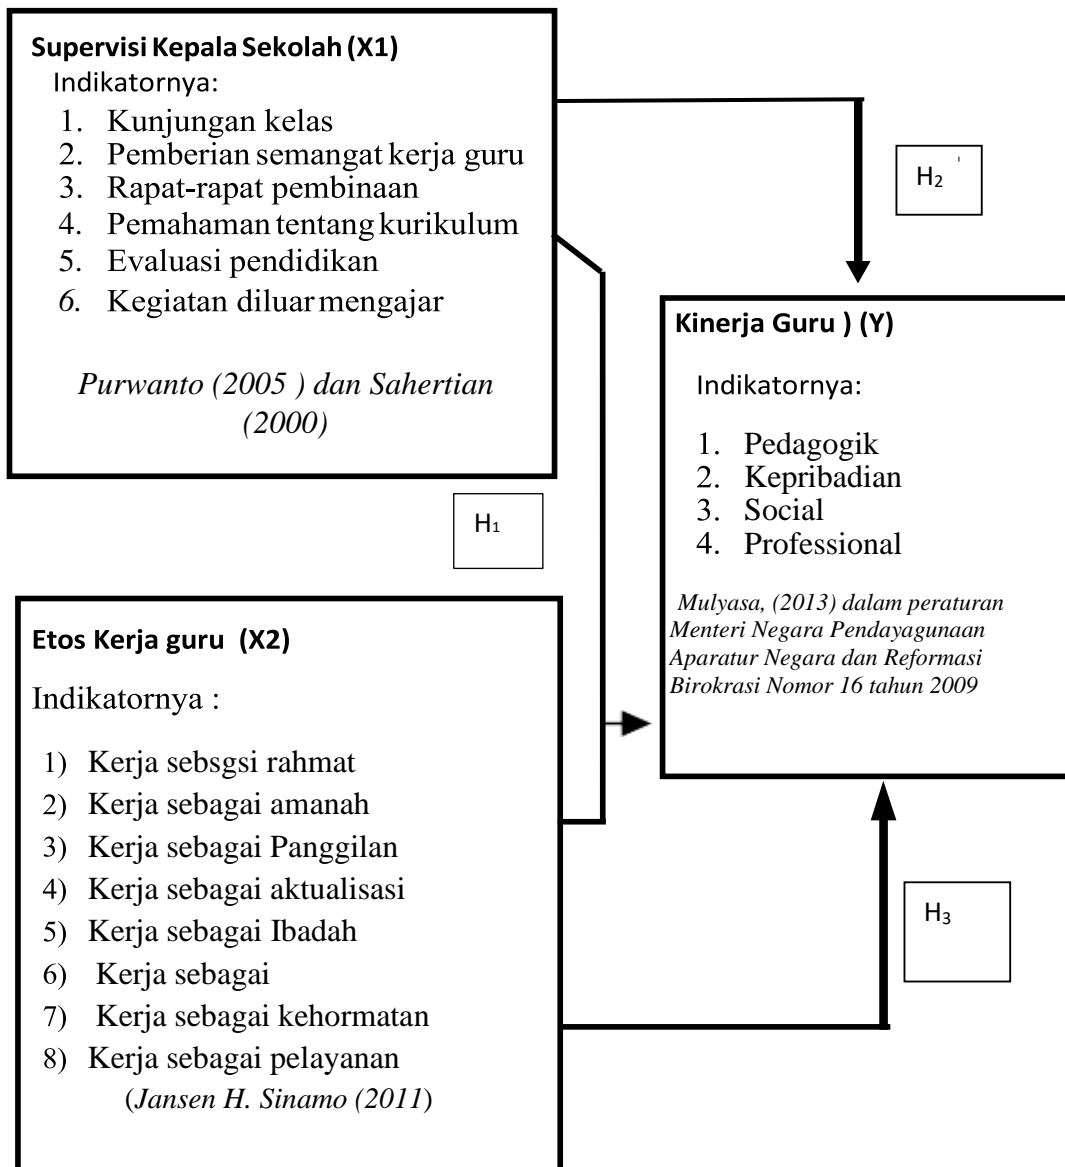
Supervisi Kepala Sekolah (X1)
Indikatornya:
1. Kunjungan kelas
2. Pemberian semangat kerja guru
3. Rapat-rapat pembinaan
4. Pemahaman tentang kurikulum
5. Evaluasi pendidikan
6. Kegiatan diluar mengajar

Purwanto (2005 ) dan Sahertian (2000)

$H_2$

Kinerja Guru ) (Y)

Indikatornya:

1. Pedagogik
2. Kepribadian
3. Social
4. Professional

Mulyasa, (2013) dalam peraturan Menteri Negara Pendayagunaan Aparatur Negara dan Reformasi Birokrasi Nomor 16 tahun 2009

$H_1$

Etos Kerja guru (X2)

Indikatornya :

1) Kerja sebsgsi rahmat
2) Kerja sebagai amanah
3) Kerja sebagai Panggilan
4) Kerja sebagai aktualisasi
5) Kerja sebagai Ibadah
6) Kerja sebagai
7) Kerja sebagai kehormatan
8) Kerja sebagai pelayanan
(Jansen H. Sinamo (2011)

$H_3$